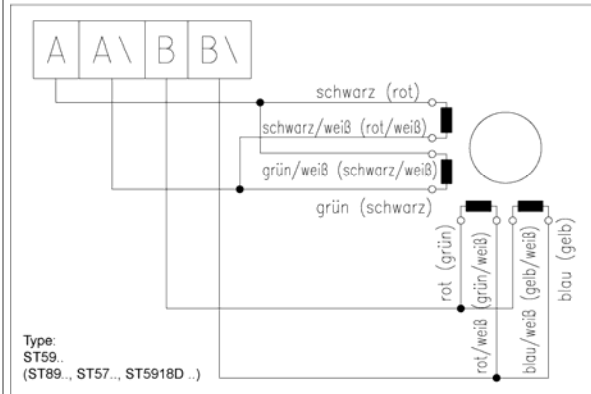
A A\ B B\

schwarz (rot)

schwarz/weiß (rot/weiß)

grün/weiß (schwarz/weiß)

grün (schwarz)

rot (grün)

rot/weiß (grün/weiß)

blau/weiß (gelb/weiß)

blau (gelb)

Type:
ST59..
(ST89.., ST57.., ST5918D ..)